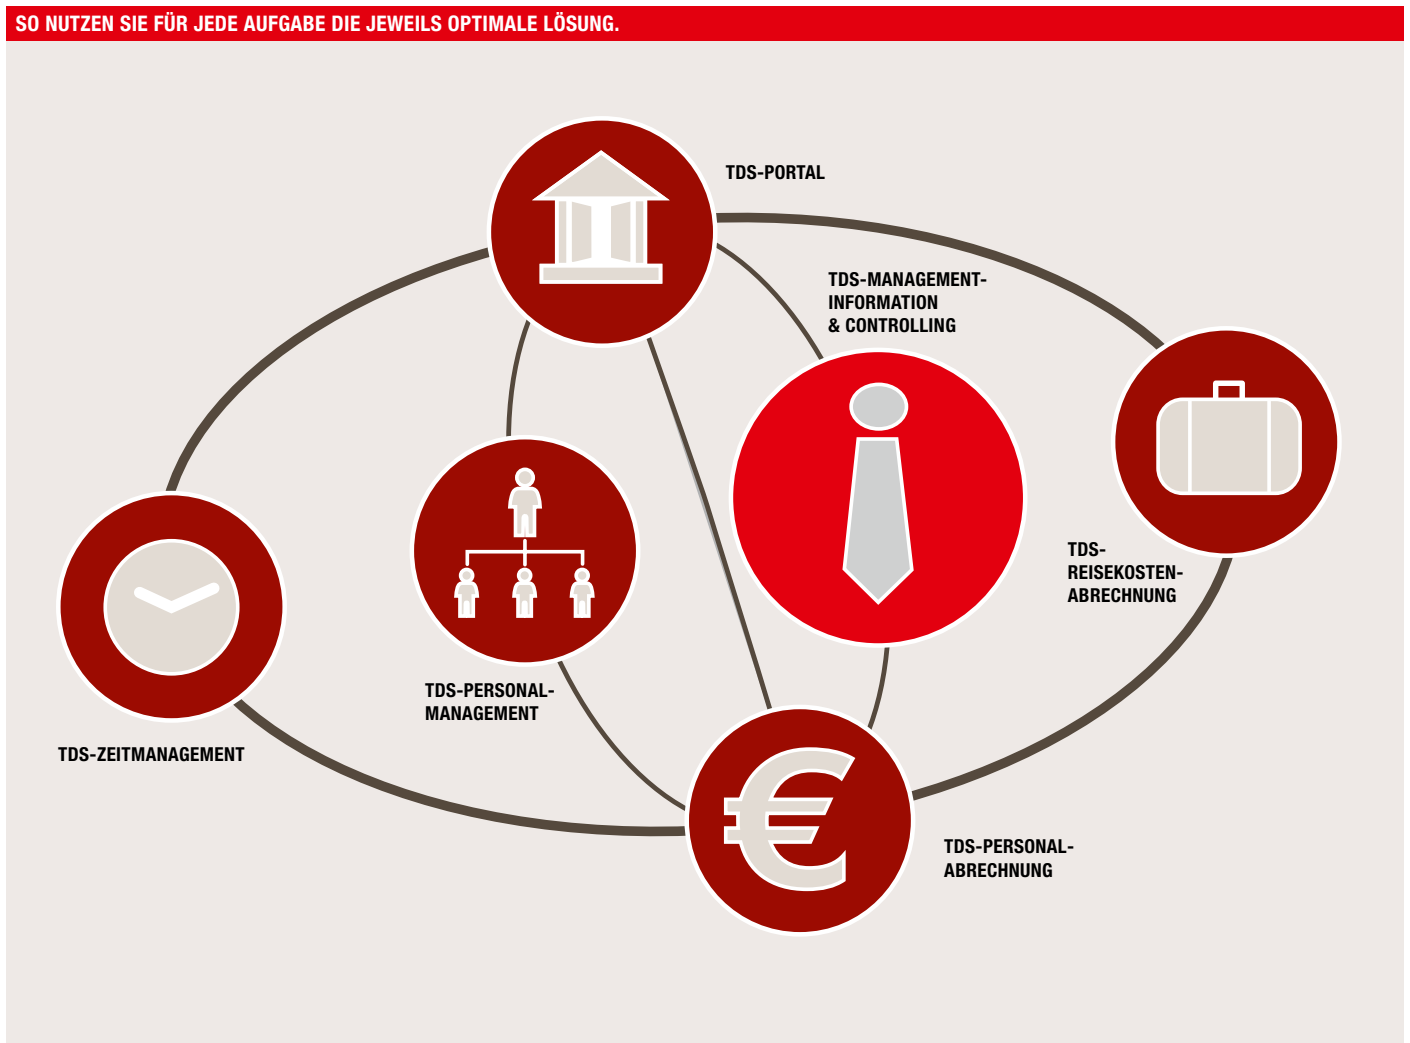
SO NUTZEN SIE FÜR JEDE AUFGABE DIE JEWEILS OPTIMALE LÖSUNG.

TDS-PORTAL

TDS-MANAGEMENT-INFORMATION & CONTROLLING

TDS-REISEKOSTEN-ABRECHNUNG

TDS-PERSONAL-MANAGEMENT

TDS-ZEITMANAGEMENT

TDS-PERSONAL-ABRECHNUNG